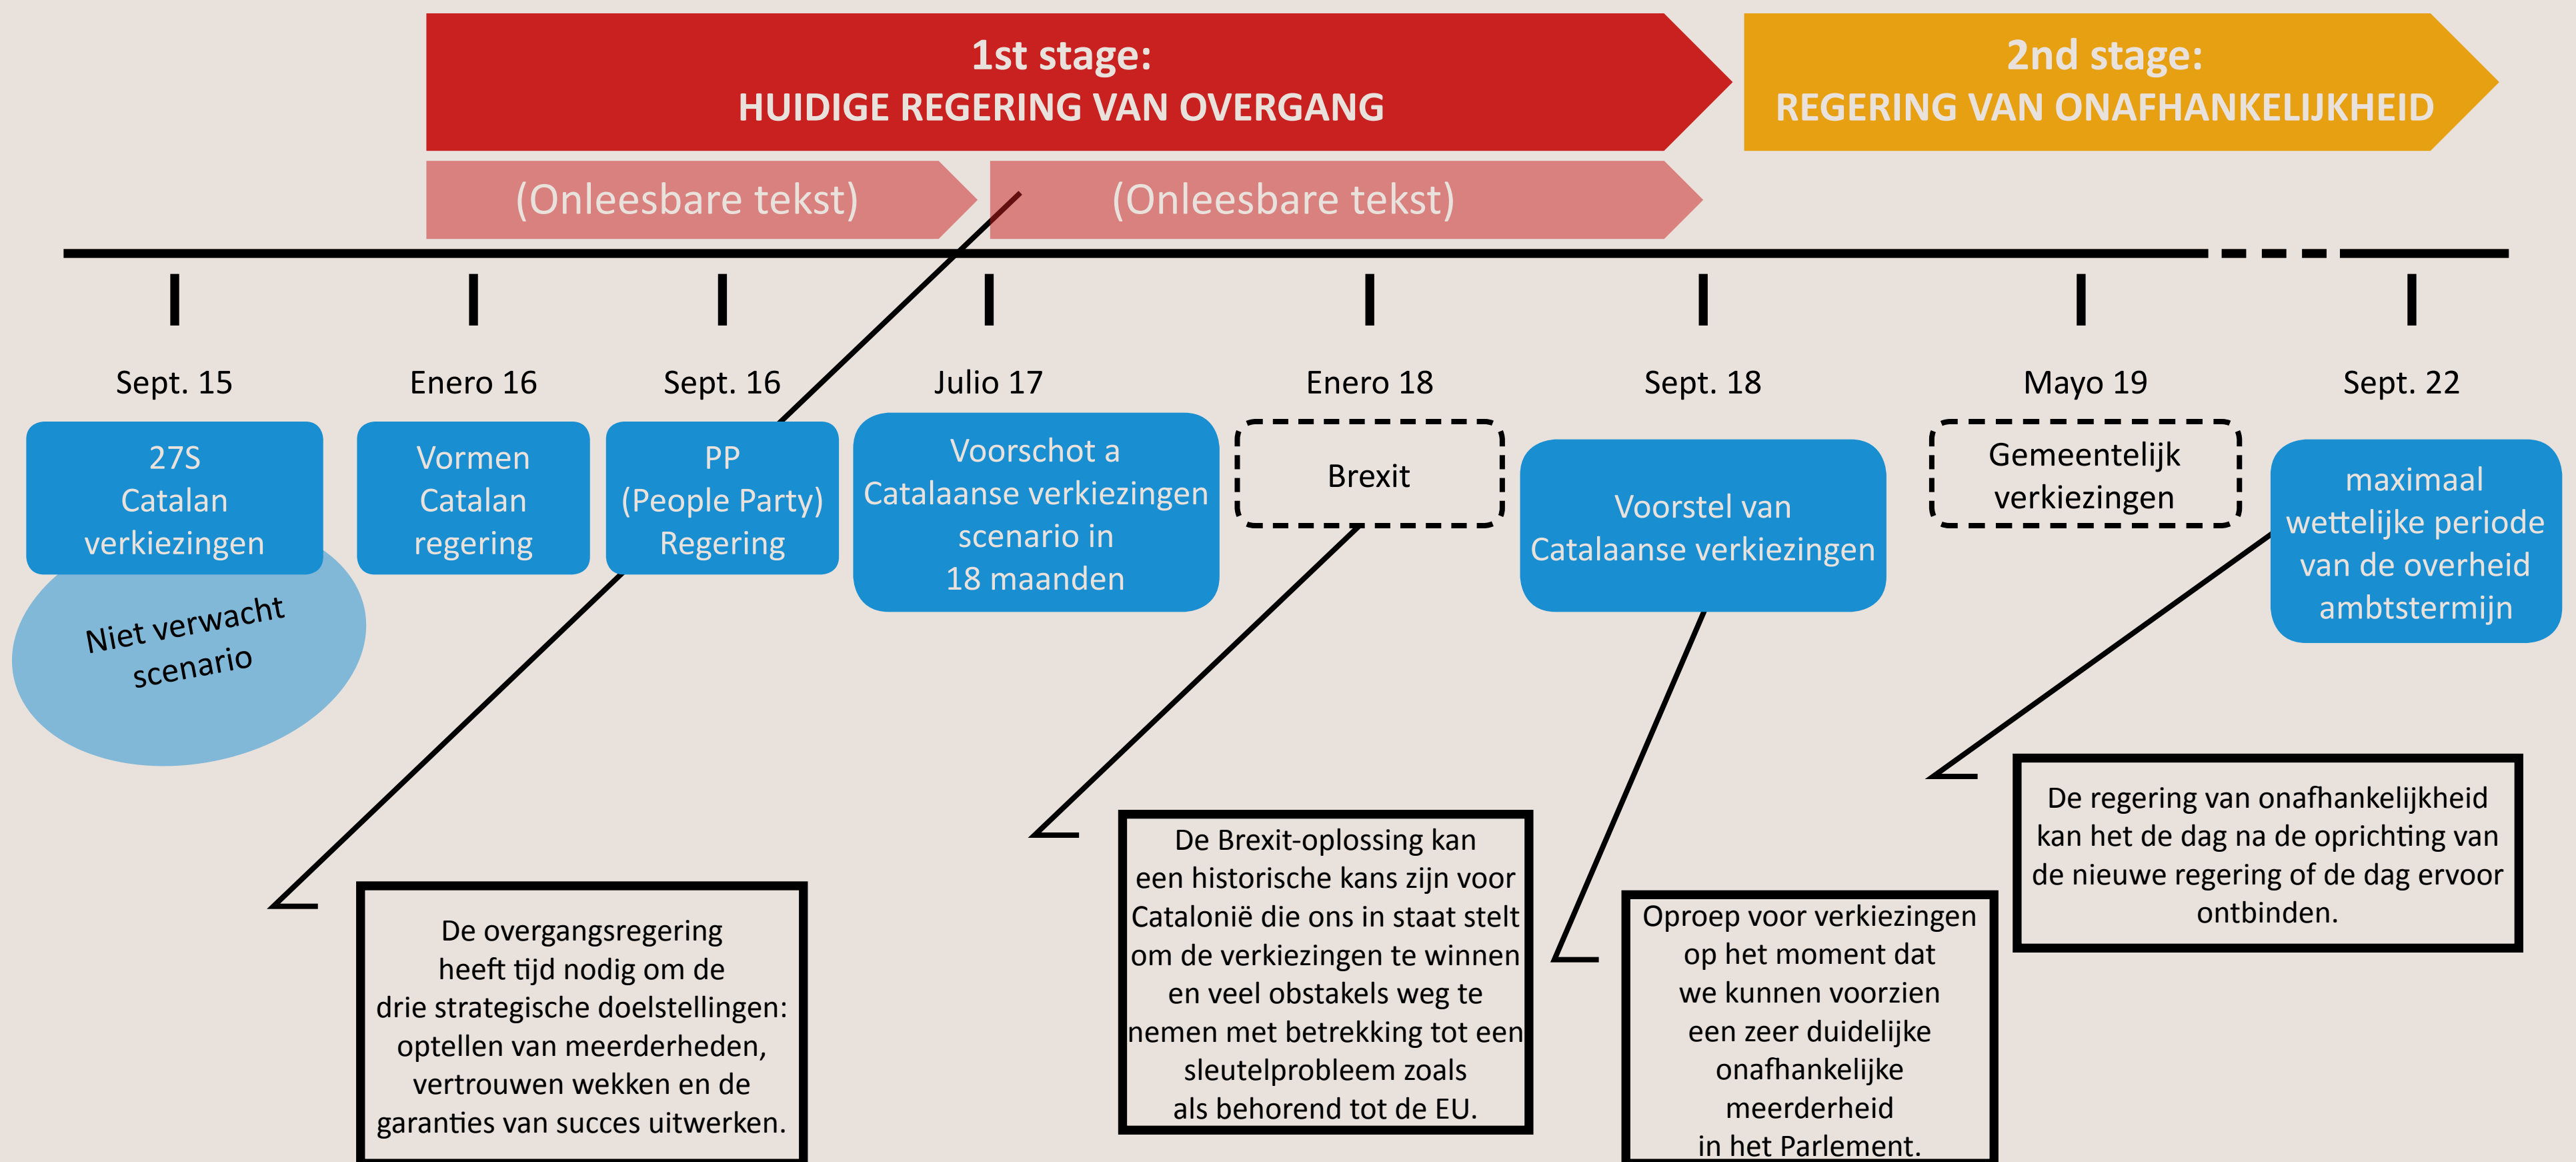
1st stage:
HUIDIGE REGERING VAN OVERGANG

2nd stage:
REGERING VAN ONAFHANKELIJKHEID

(Onleesbare tekst)

(Onleesbare tekst)

Sept. 15

Enero 16

Sept. 16

Julio 17

Enero 18

Sept. 18

Mayo 19

Sept. 22

27S Catalan verkiezingen

Vormen Catalan regering

PP (People Party) Regering

Voorschot a Catalaanse verkiezingen scenario in 18 maanden

Brexit

Voorstel van Catalaanse verkiezingen

Gemeentelijk verkiezingen

maximaal wettelijke periode van de overheid ambtstermijn

Niet verwacht scenario

De overgangsregering heeft tijd nodig om de drie strategische doelstellingen: optellen van meerderheden, vertrouwen wekken en de garanties van succes uitwerken.

De Brexit-oplossing kan een historische kans zijn voor Catalonië die ons in staat stelt om de verkiezingen te winnen en veel obstakels weg te nemen met betrekking tot een sleutelprobleem zoals als behorend tot de EU.

Oproep voor verkiezingen op het moment dat we kunnen voorzien een zeer duidelijke onafhankelijke meerderheid in het Parlement.

De regering van onafhankelijkheid kan het de dag na de oprichting van de nieuwe regering of de dag ervoor ontbinden.